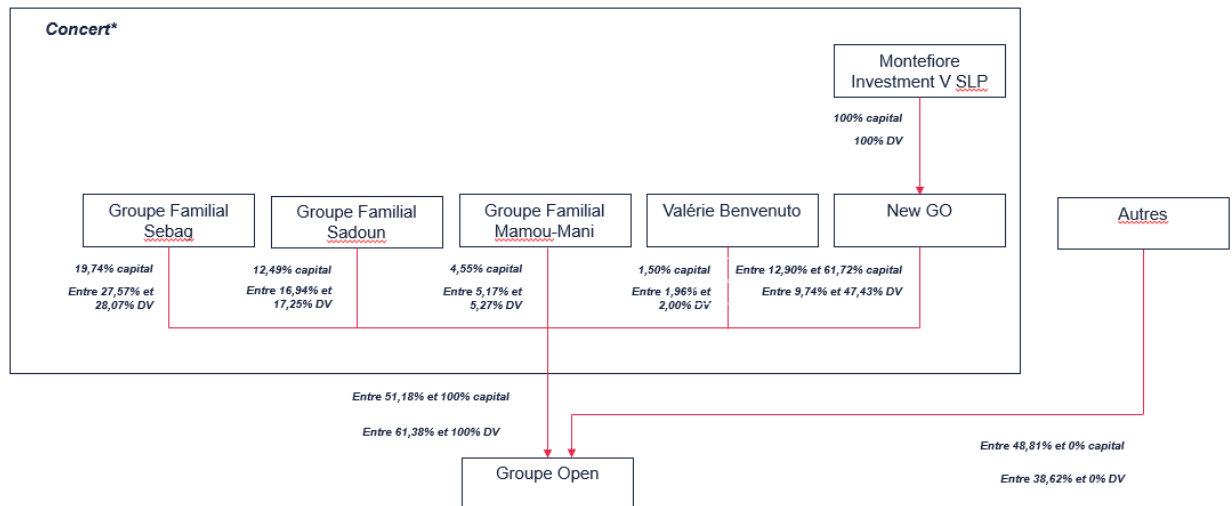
Concert*

Montefiore Investment V SLP

100% capital

100% DV

Groupe Familial Sebag

Groupe Familial Sadoun

Groupe Familial Mamou-Mani

Valérie Benvenuto

New GO

Autres

19,74% capital

Entre 27,57% et 28,07% DV

12,49% capital

Entre 16,94% et 17,25% DV

4,55% capital

Entre 5,17% et 5,27% DV

1,50% capital

Entre 1,96% et 2,00% DV

Entre 12,90% et 61,72% capital

Entre 9,74% et 47,43% DV

Entre 51,18% et 100% capital

Entre 61,38% et 100% DV

Entre 48,81% et 0% capital

Entre 38,62% et 0% DV

Groupe Open